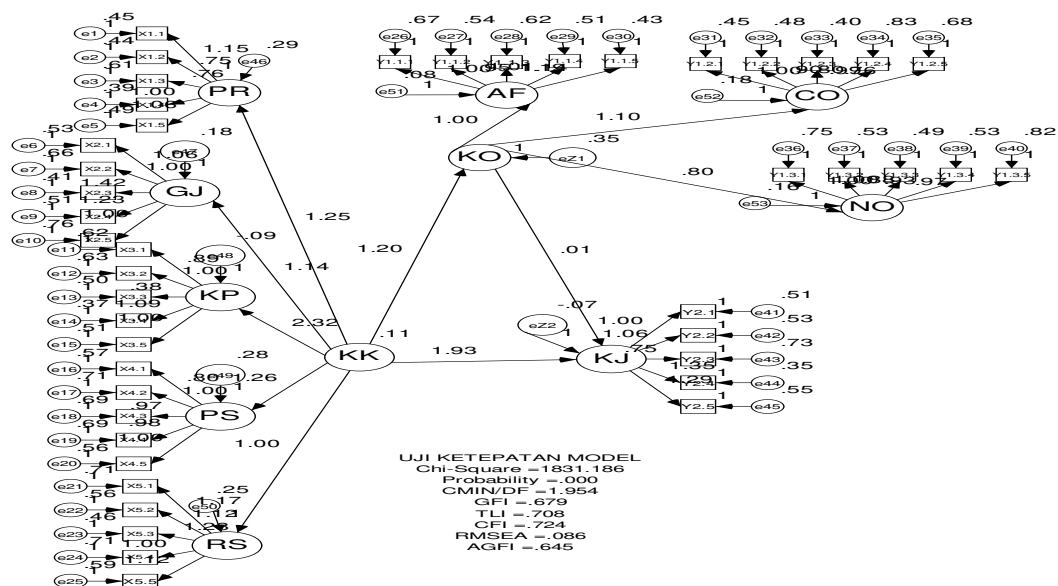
.45
e1 X1.1
.44
e2 X1.2
.61
e3 X1.3
.39
e4 X1.4
.45
e5 X1.5
1.15
.75
.76
1.00
1.06
e46
.29
PR
.18
.53
e6 X2.1
.66
e7 X2.2
.41
e8 X2.3
.51
e9 X2.4
.76
e10 X2.5
.62
GJ
1.42
1.23
1.00
.09
.63
e11 X3.1
.50
e12 X3.2
e13 X3.3
.37
e14 X3.4
.51
e15 X3.5
.57
e48
.89
1.00
.38
1.09
1.00
KP
1.14
2.32
.28
e16 X4.1
.71
e17 X4.2
.69
e18 X4.3
.69
e19 X4.4
.56
e20 X4.5
.80
1.00
e49
.26
.97
.98
1.00
PS
1.00
.25
e21 X5.1
.56
e22 X5.2
.46
e23 X5.3
.71
e24 X5.4
.59
e25 X5.5
e50
1.17
1.12
1.23
1.00
1.12
RS
1.25
1.20
KK
.11
1.93
.67 .54 .62 .51 .43
e26 e27 e28 e29 e30
Y1.1.1 Y1.1.2 Y1.1.3 Y1.1.4 Y1.1.5
.08
e51
1
AF
1.00
.45 .48 .40 .83 .68
e31 e32 e33 e34 e35
Y1.2.1 Y1.2.2 Y1.2.3 Y1.2.4 Y1.2.5
.18
e52
1
CO
1.10
.35
KO
1
eZ1
.80
.75 .53 .49 .53 .82
e36 e37 e38 e39 e40
Y1.3.1 Y1.3.2 Y1.3.3 Y1.3.4 Y1.3.5
.16
e53
1
NO
.01
-.07
eZ2
1
KJ
1.00
1.06
.75
1.35
.29
Y2.1 e41 .51
Y2.2 e42 .53
Y2.3 e43 .73
Y2.4 e44 .35
Y2.5 e45 .55
UJI KETEPATAN MODEL
Chi-Square =1831.186
Probability =.000
CMIN/DF =1.954
GFI =.679
TLI =.708
CFI =.724
RMSEA =.086
AGFI =.645